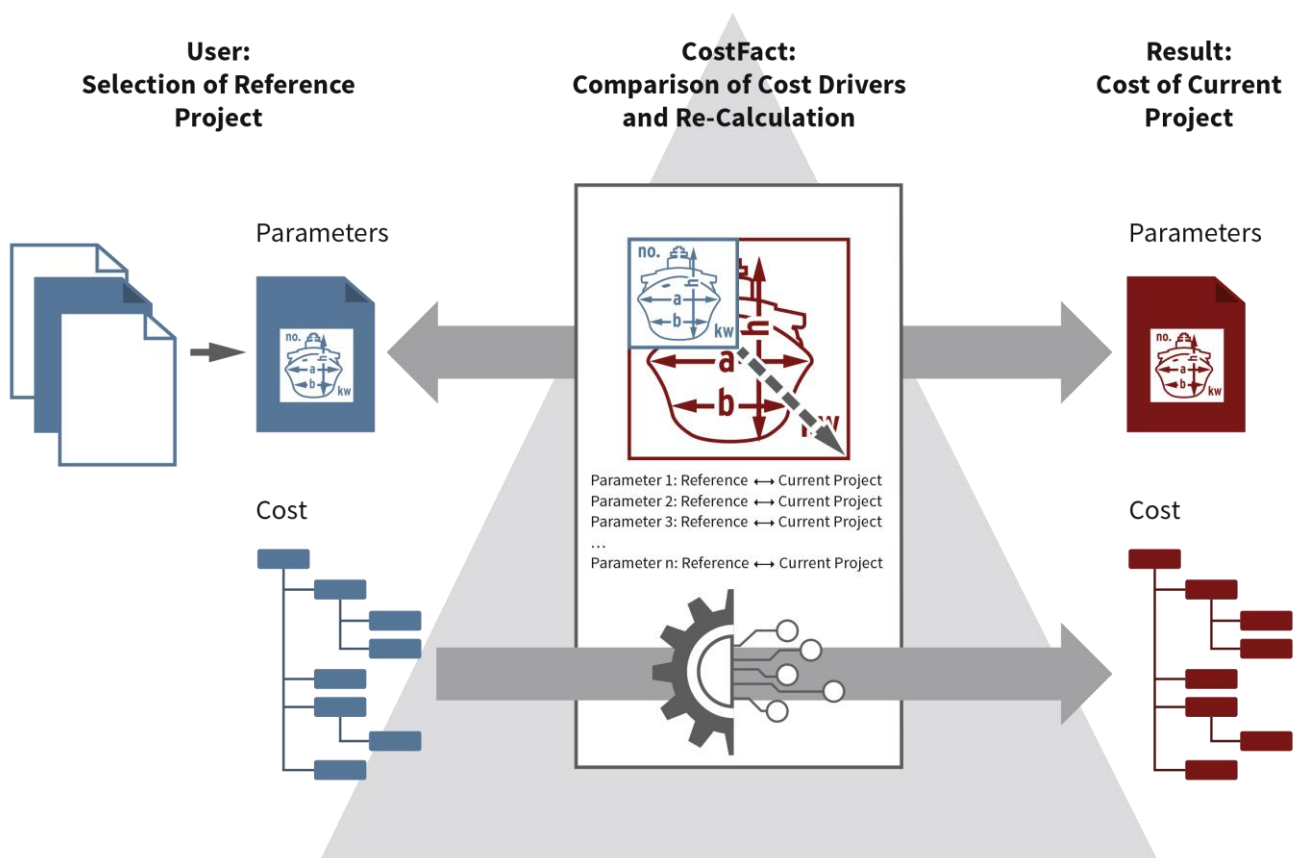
User:
Selection of Reference Project

CostFact:
Comparison of Cost Drivers and Re-Calculation

Result:
Cost of Current Project

Parameters

no.
a
b
kw

no.
a
b
h
kw

a
b
h
kw

Parameters

no.
a
b
kw

Parameter 1: Reference ⟷ Current Project
Parameter 2: Reference ⟷ Current Project
Parameter 3: Reference ⟷ Current Project
...
Parameter n: Reference ⟷ Current Project

Cost

Cost